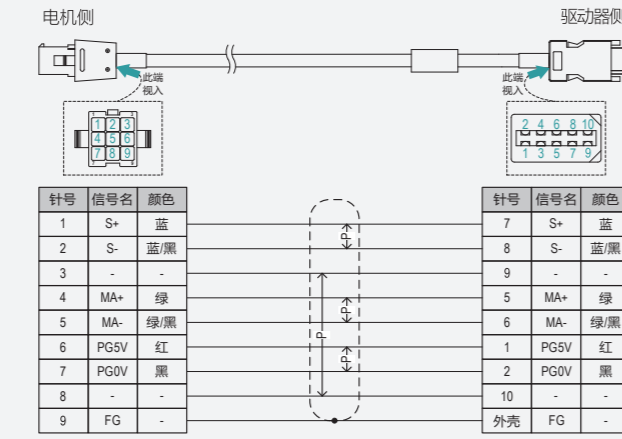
电机侧

驱动器侧

此端视入

此端视入

1 2 3
4 5 6
7 8 9

2 4 6 8 10
1 3 5 7 9

| 针号 | 信号名 | 颜色 |
|---|---|---|
| 1 | S+ | 蓝 |
| 2 | S- | 蓝/黑 |
| 3 | - | - |
| 4 | MA+ | 绿 |
| 5 | MA- | 绿/黑 |
| 6 | PG5V | 红 |
| 7 | PG0V | 黑 |
| 8 | - | - |
| 9 | FG | - |

TP
TP
TP
P

| 针号 | 信号名 | 颜色 |
|---|---|---|
| 7 | S+ | 蓝 |
| 8 | S- | 蓝/黑 |
| 9 | - | - |
| 5 | MA+ | 绿 |
| 6 | MA- | 绿/黑 |
| 1 | PG5V | 红 |
| 2 | PG0V | 黑 |
| 10 | - | - |
| 外壳 | FG | - |